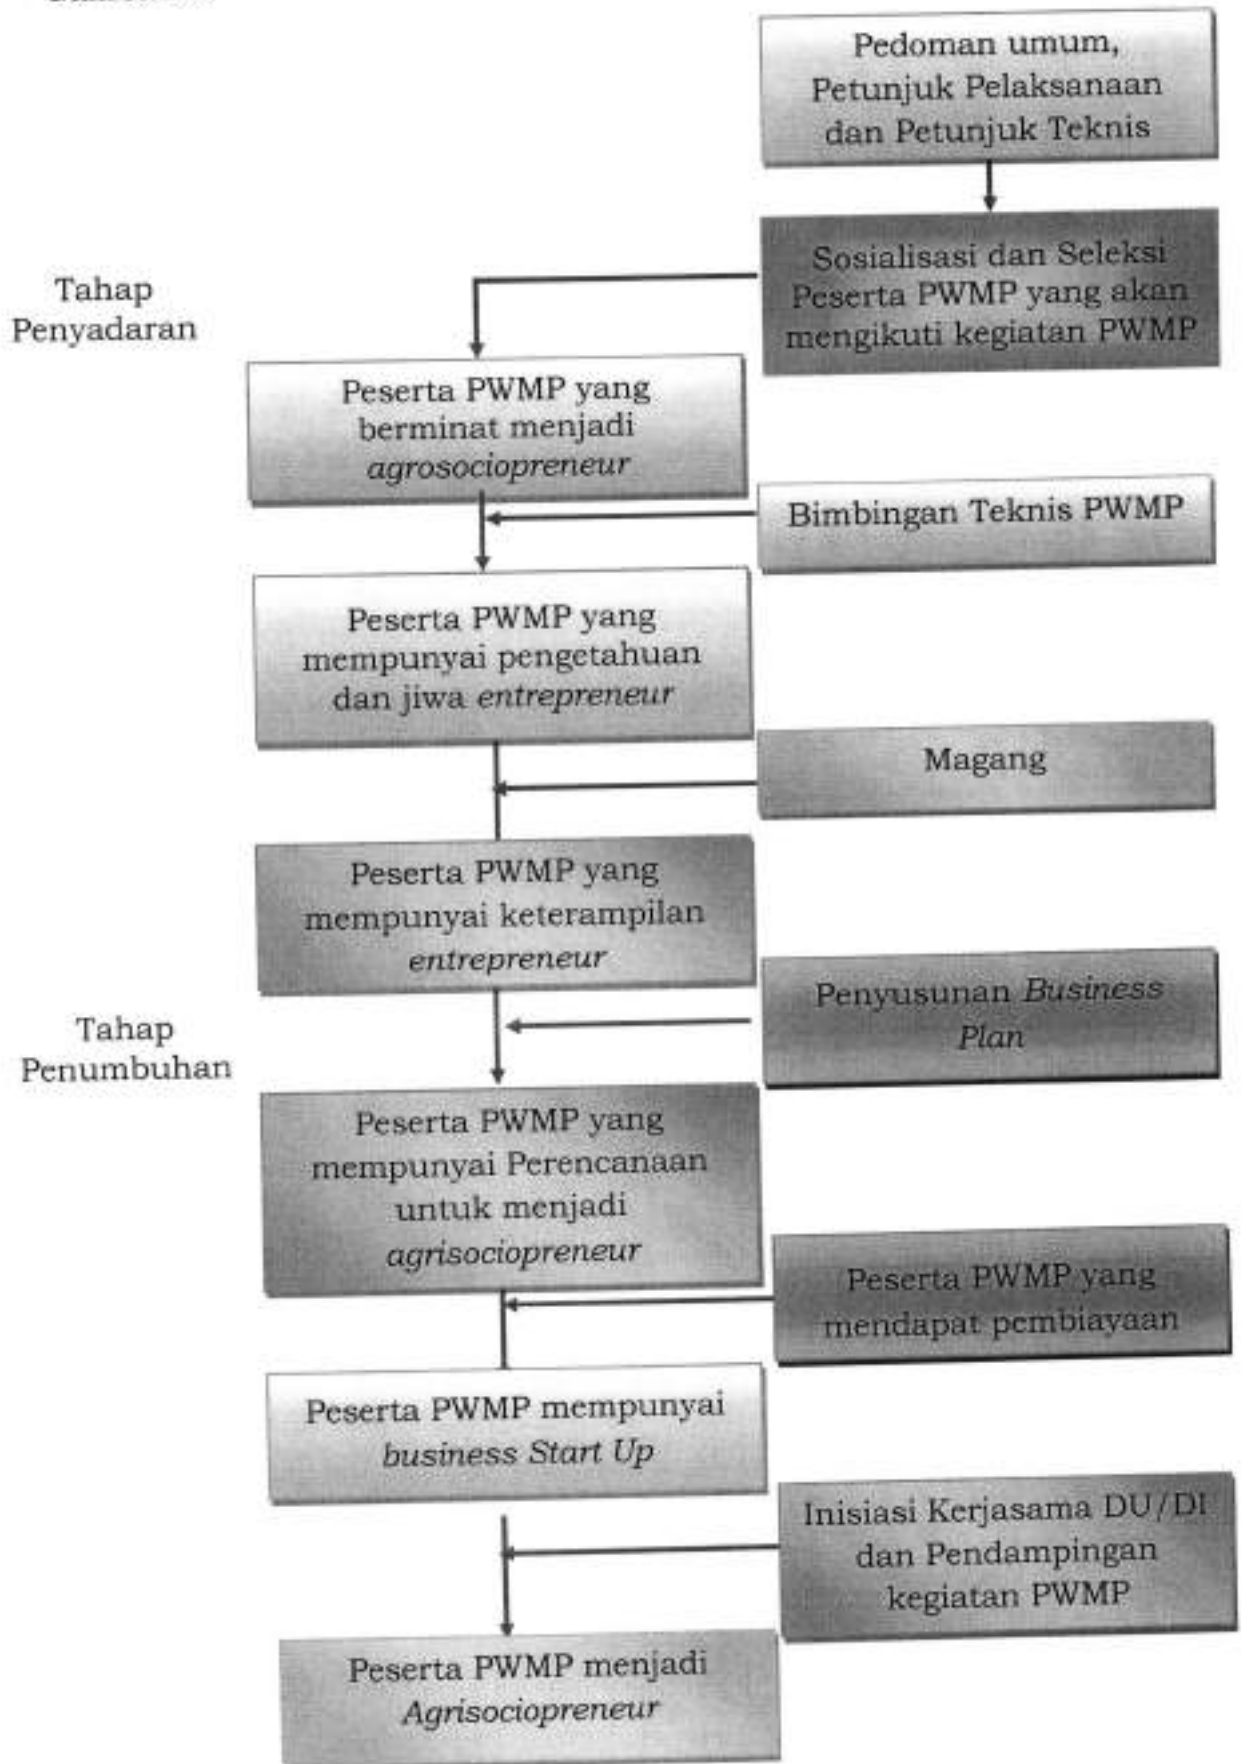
Pedoman umum, Petunjuk Pelaksanaan dan Petunjuk Teknis

Sosialisasi dan Seleksi Peserta PWMP yang akan mengikuti kegiatan PWMP

Tahap Penyadaran

Peserta PWMP yang berminat menjadi *agrosociopreneur*

Bimbingan Teknis PWMP

Peserta PWMP yang mempunyai pengetahuan dan jiwa *entrepreneur*

Magang

Peserta PWMP yang mempunyai keterampilan *entrepreneur*

Tahap Penumbuhan

Penyusunan *Business Plan*

Peserta PWMP yang mempunyai Perencanaan untuk menjadi *agrisociopreneur*

Peserta PWMP yang mendapat pembiayaan

Peserta PWMP mempunyai *business Start Up*

Inisiasi Kerjasama DU/DI dan Pendampingan kegiatan PWMP

Peserta PWMP menjadi *Agrisociopreneur*